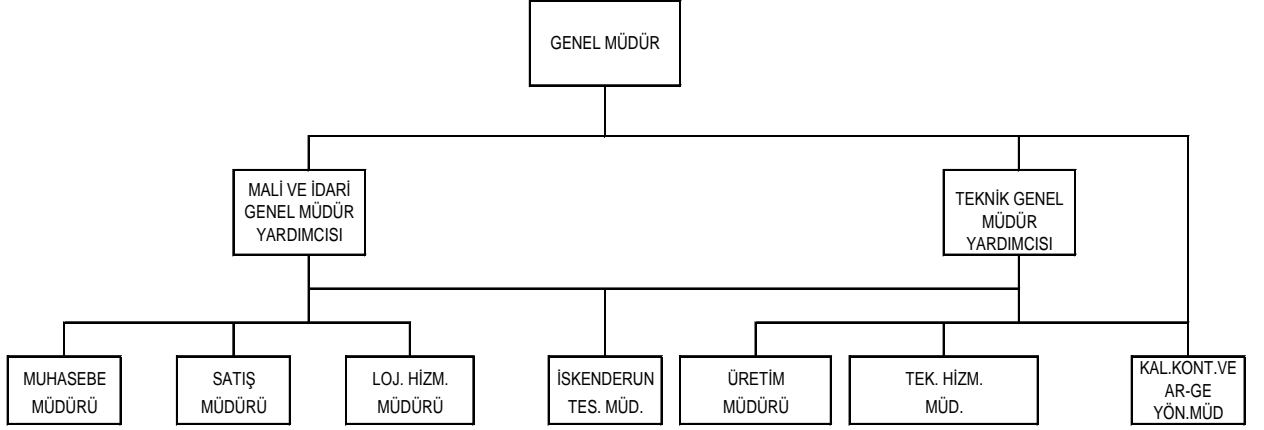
GENEL MÜDÜR

MALİ VE İDARİ GENEL MÜDÜR YARDIMCISI

TEKNİK GENEL MÜDÜR YARDIMCISI

MUHASEBE MÜDÜRÜ

SATIŞ MÜDÜRÜ

LOJ. HİZM. MÜDÜRÜ

İSKENDERUN TES. MÜD.

ÜRETİM MÜDÜRÜ

TEK. HİZM. MÜD.

KAL.KONT.VE AR-GE YÖN.MÜD